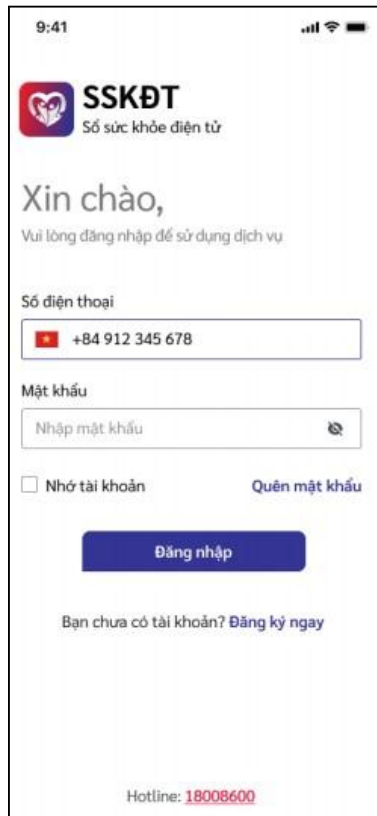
9:41

SSKĐT
Sổ sức khỏe điện tử

Xin chào,
Vui lòng đăng nhập để sử dụng dịch vụ

Số điện thoại
+84 912 345 678

Mật khẩu
Nhập mật khẩu

Nhớ tài khoản
Quên mật khẩu

Đăng nhập

Bạn chưa có tài khoản? Đăng ký ngay

Hotline: 18008600